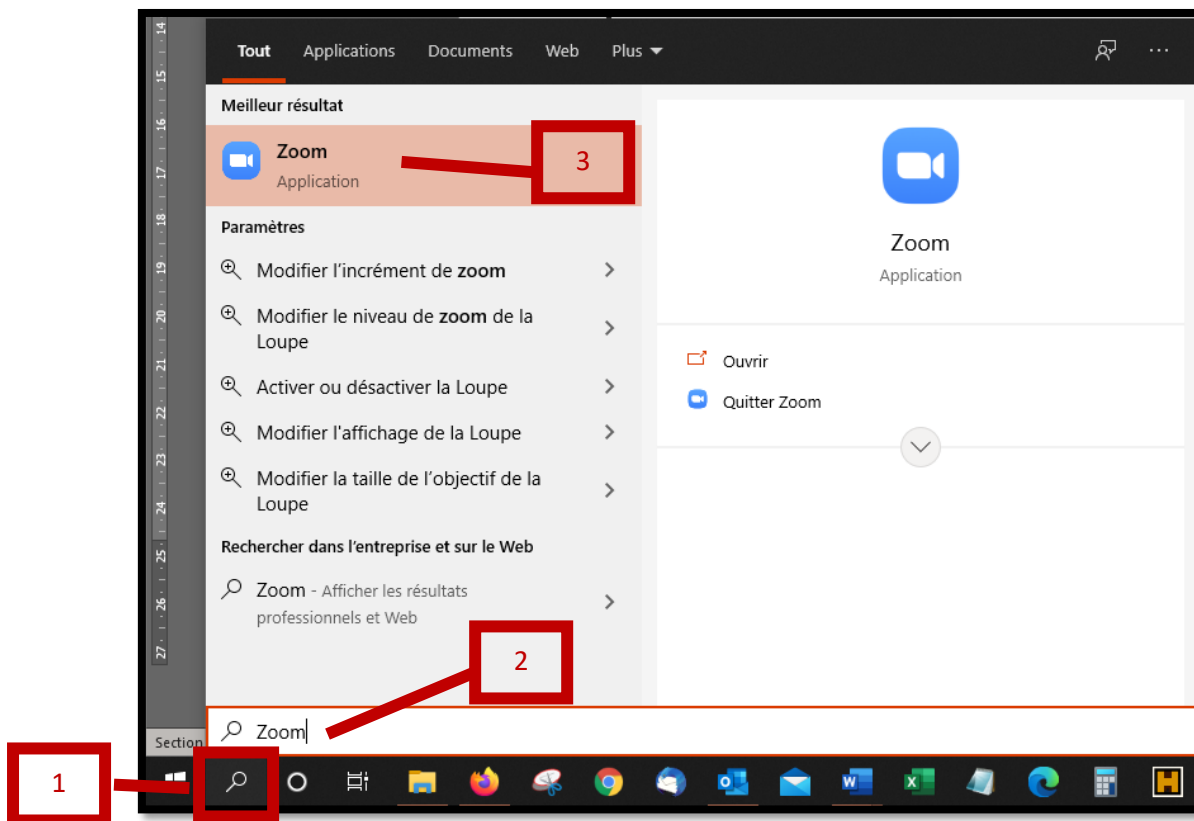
14
15
16
17
18
19
20
21
22
23
24
25
26
27

Tout Applications Documents Web Plus ···

Meilleur résultat

Zoom
Application

3

Paramètres

Modifier l'incrément de **zoom**

Modifier le niveau de **zoom** de la Loupe

Activer ou désactiver la Loupe

Modifier l'affichage de la Loupe

Modifier la taille de l'objectif de la Loupe

Rechercher dans l'entreprise et sur le Web

Zoom - Afficher les résultats professionnels et Web

Zoom
Application

Ouvrir

Quitter Zoom

2

Section

Zoom

1